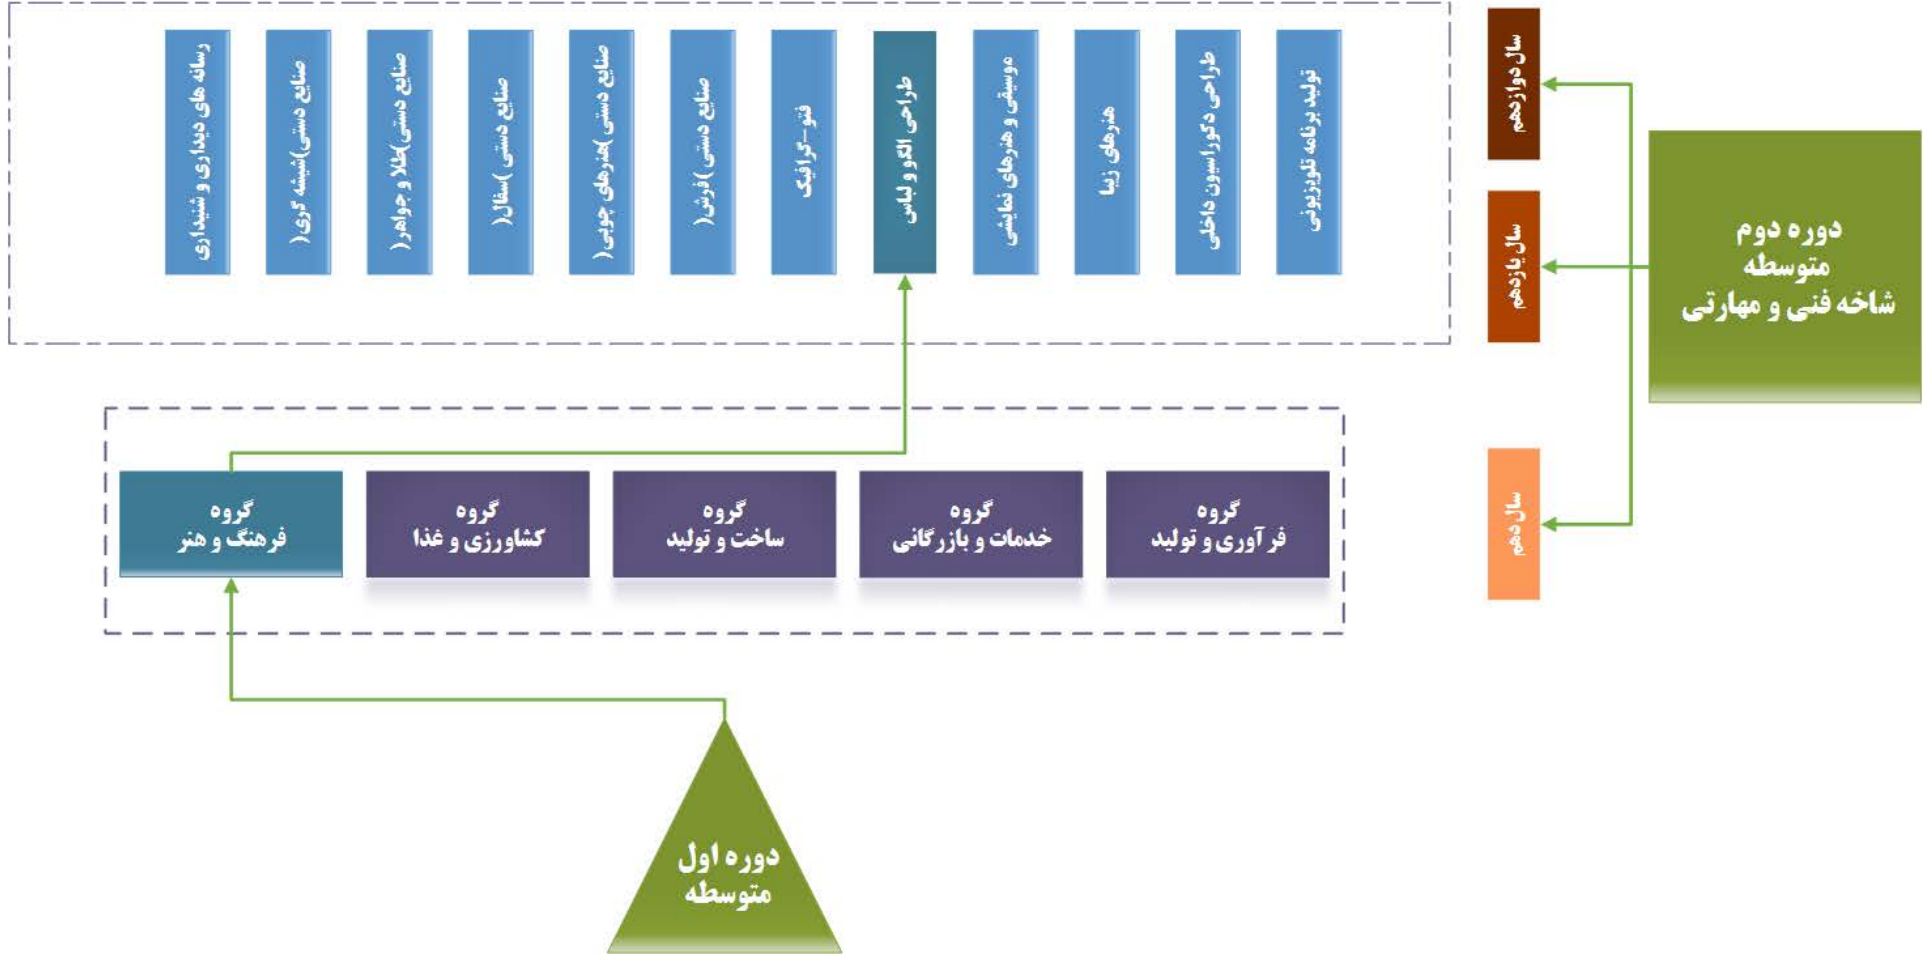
دوره دوم
متوسطه
شاخه فنی و مهارتی

سال دوازدهم
سال یازدهم
سال دهم

تولید برنامه تلوزیونی
طراحی دکوراسیون داخلی
هنرهای زیبا
موسیقی و هنرهای نمایشی
طراحی الگو و لباس
فتو-گرافیک
صنایع دستی )فرش(
صنایع دستی )هنرهای چوبی(
صنایع دستی )سفال(
صنایع دستی )طلا و جواهر(
صنایع دستی )شیشه گری(
رسانه های دیداری و شنیداری

گروه
فرآوری و تولید

گروه
خدمات و بازرگانی

گروه
ساخت و تولید

گروه
کشاورزی و غذا

گروه
فرهنگ و هنر

دوره اول
متوسطه